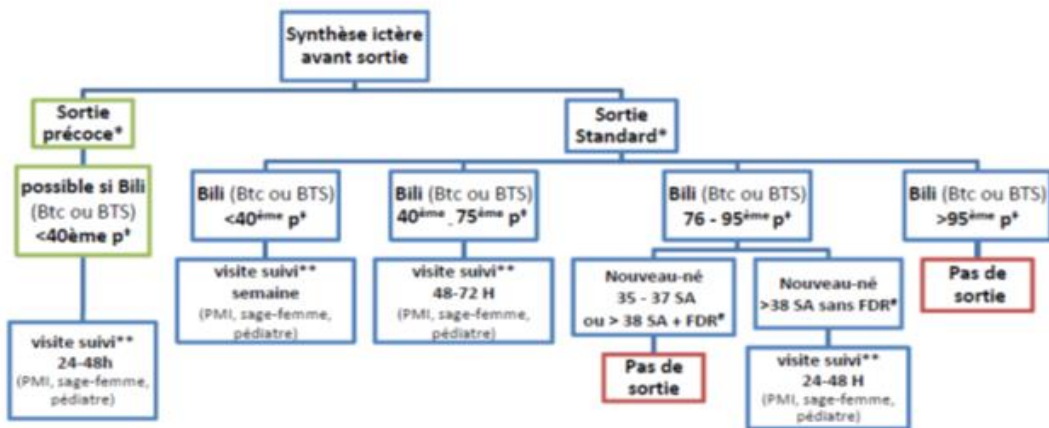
Synthèse ictère avant sortie

Sortie précoce*

possible si Bili (Btc ou BTS) <40ème p$^{+}$

visite suivi** 24-48h (PMI, sage-femme, pédiatre)

Sortie Standard*

Bili (Btc ou BTS) <40$^{ème}$ p$^{+}$

visite suivi** semaine (PMI, sage-femme, pédiatre)

Bili (Btc ou BTS) 40$^{ème}$ - 75$^{ème}$ p$^{+}$

visite suivi** 48-72 H (PMI, sage-femme, pédiatre)

Bili (Btc ou BTS) 76 - 95$^{ème}$ p$^{+}$

Nouveau-né 35 - 37 SA ou > 38 SA + FDR*

Pas de sortie

Nouveau-né >38 SA sans FDR*

visite suivi** 24-48 H (PMI, sage-femme, pédiatre)

Bili (Btc ou BTS) >95$^{ème}$ p$^{+}$

Pas de sortie